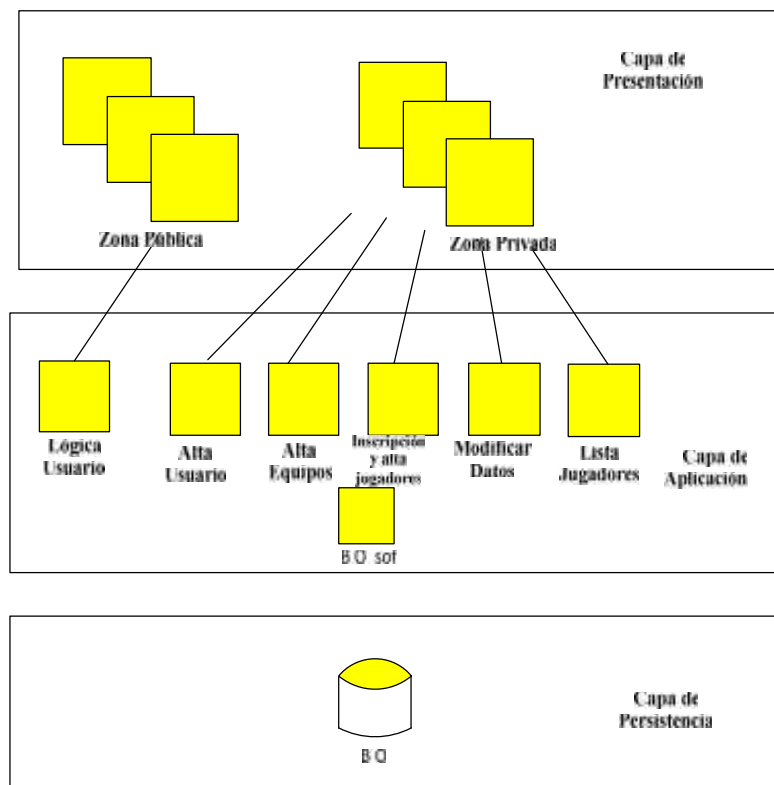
Capa de Presentación

Zona Pública

Zona Privada

Lógica Usuario

Alta Usuario

Alta Equipos

Inscripción y alta jugadores

Modificar Datos

Lista Jugadores

Capa de Aplicación

BO sof

Capa de Persistencia

BO